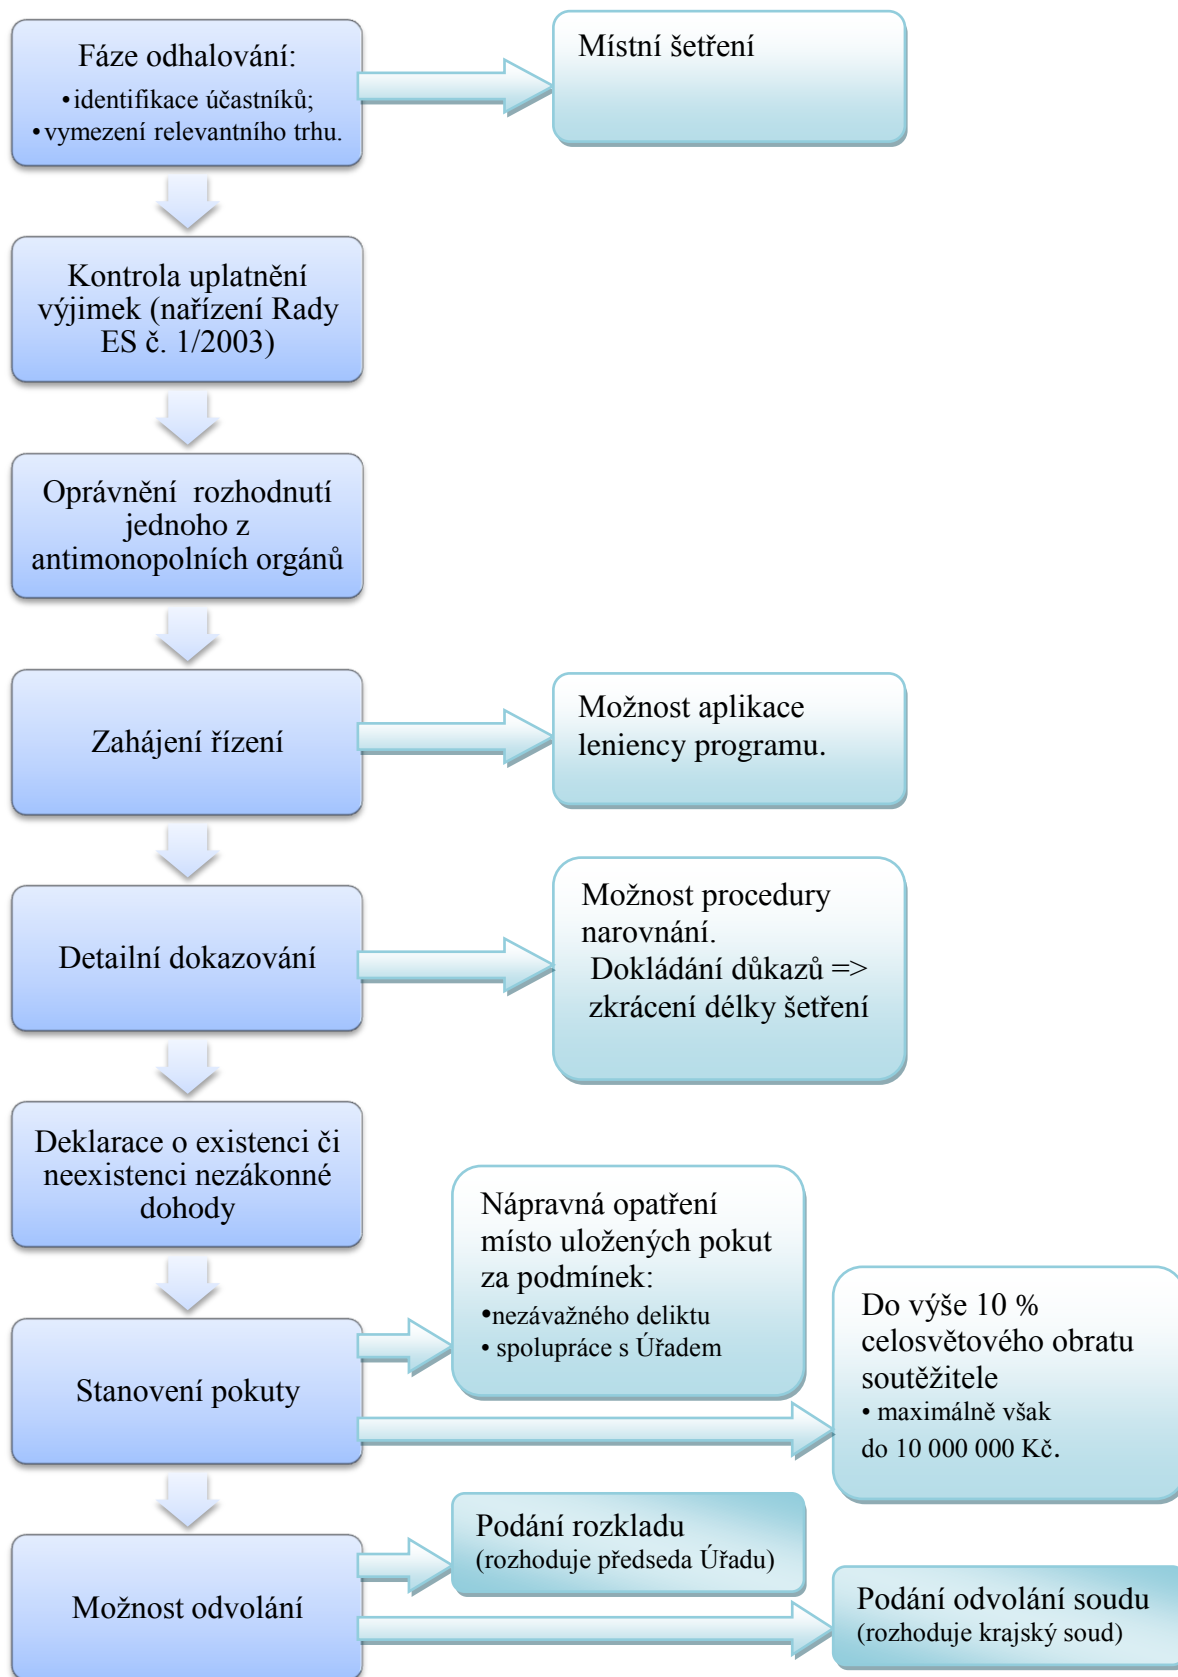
Fáze odhalování:
• identifikace účastníků;
• vymezení relevantního trhu.

Místní šetření

Kontrola uplatnění výjimek (nařízení Rady ES č. 1/2003)

Oprávnění rozhodnutí jednoho z antimonopolních orgánů

Zahájení řízení

Možnost aplikace leniency programu.

Detailní dokazování

Možnost procedury narovnání.
Dokládání důkazů => zkrácení délky šetření

Deklarace o existenci či neexistenci nezákonné dohody

Nápravná opatření místo uložených pokut za podmínek:
• nezávažného deliktu
• spolupráce s Úřadem

Stanovení pokuty

Do výše 10 % celosvětového obratu soutěžitele
• maximálně však do 10 000 000 Kč.

Možnost odvolání

Podání rozkladu
(rozhoduje předseda Úřadu)

Podání odvolání soudu
(rozhoduje krajský soud)